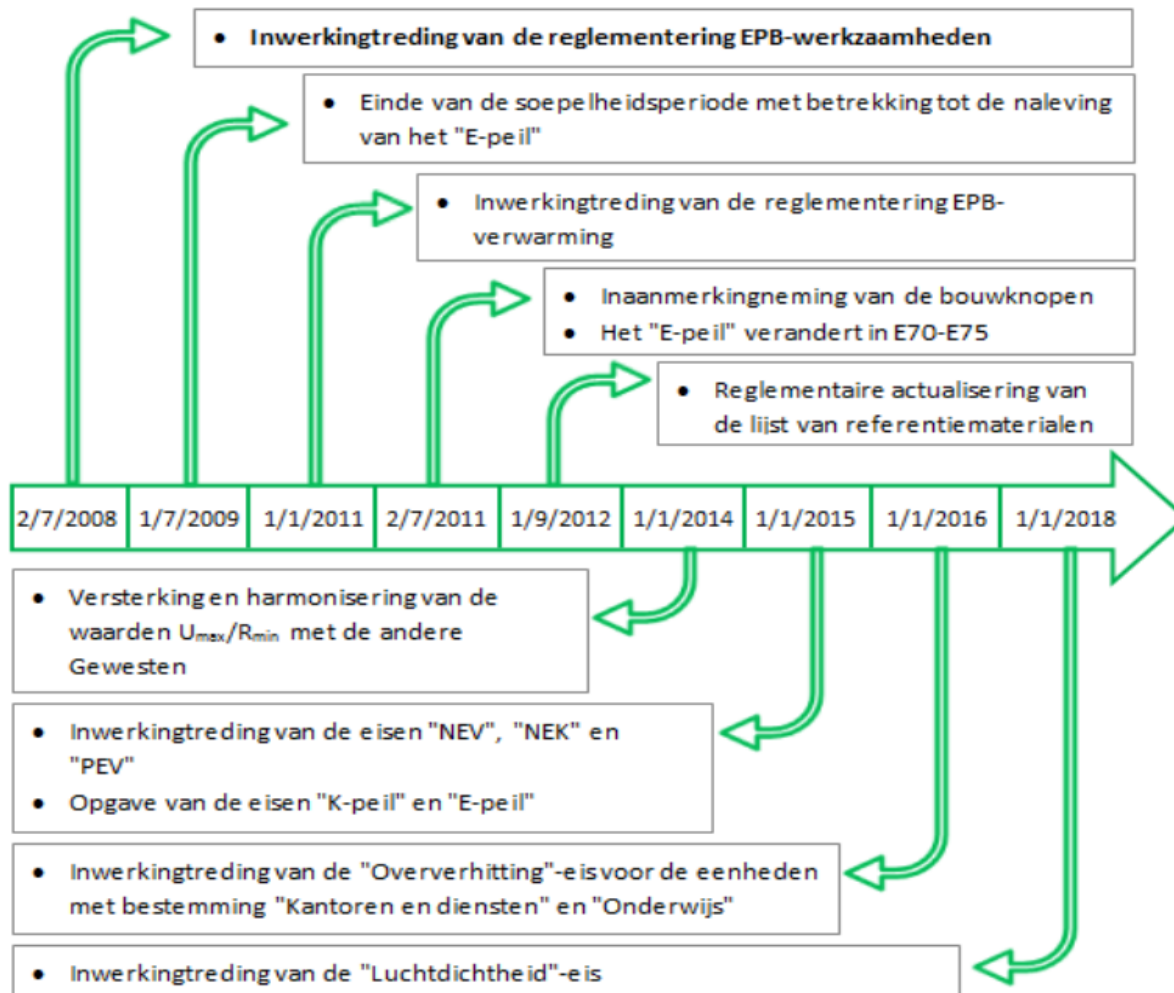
• Inwerkingtreding van de reglementering EPB-werkzaamheden

• Einde van de soepelheidsperiode met betrekking tot de naleving van het "E-peil"

• Inwerkingtreding van de reglementering EPB-verwarming

• Inaanmerkingneming van de bouwknopen
• Het "E-peil" verandert in E70-E75

• Reglementaire actualisering van de lijst van referentiematerialen

| 2/7/2008 | 1/7/2009 | 1/1/2011 | 2/7/2011 | 1/9/2012 | 1/1/2014 | 1/1/2015 | 1/1/2016 | 1/1/2018 |
|---|---|---|---|---|---|---|---|---|

• Versterking en harmonisering van de waarden $U_{max}/R_{min}$ met de andere Gewesten

• Inwerkingtreding van de eisen "NEV", "NEK" en "PEV"
• Opgave van de eisen "K-peil" en "E-peil"

• Inwerkingtreding van de "Oververhitting"-eis voor de eenheden met bestemming "Kantoren en diensten" en "Onderwijs"

• Inwerkingtreding van de "Luchtdichtheid"-eis